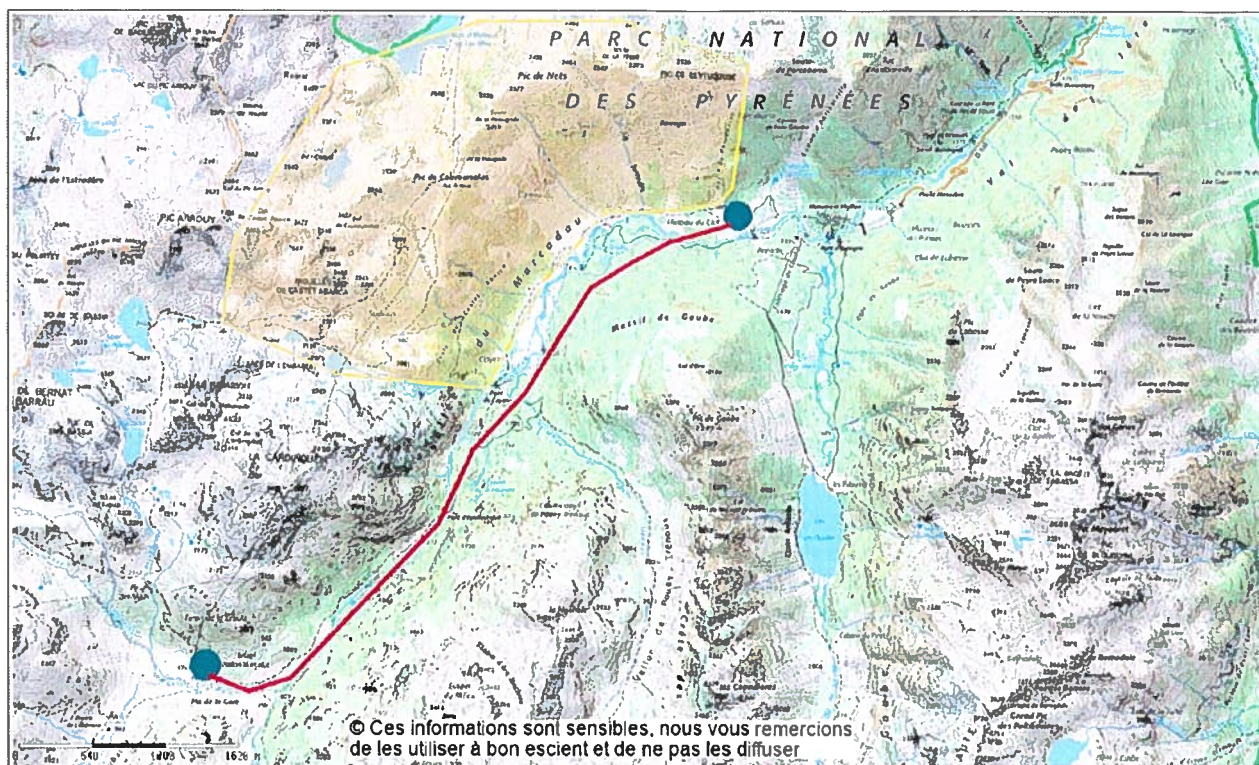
PARC NATIONAL
DES PYRÉNÉES

Pic de Nets
PIC ARAOUT
Massif de Goube
du Marcadau
BERNAT BARRAU

0 540 1 080 1 620

© Ces informations sont sensibles, nous vous remercions de les utiliser à bon escient et de ne pas les diffuser